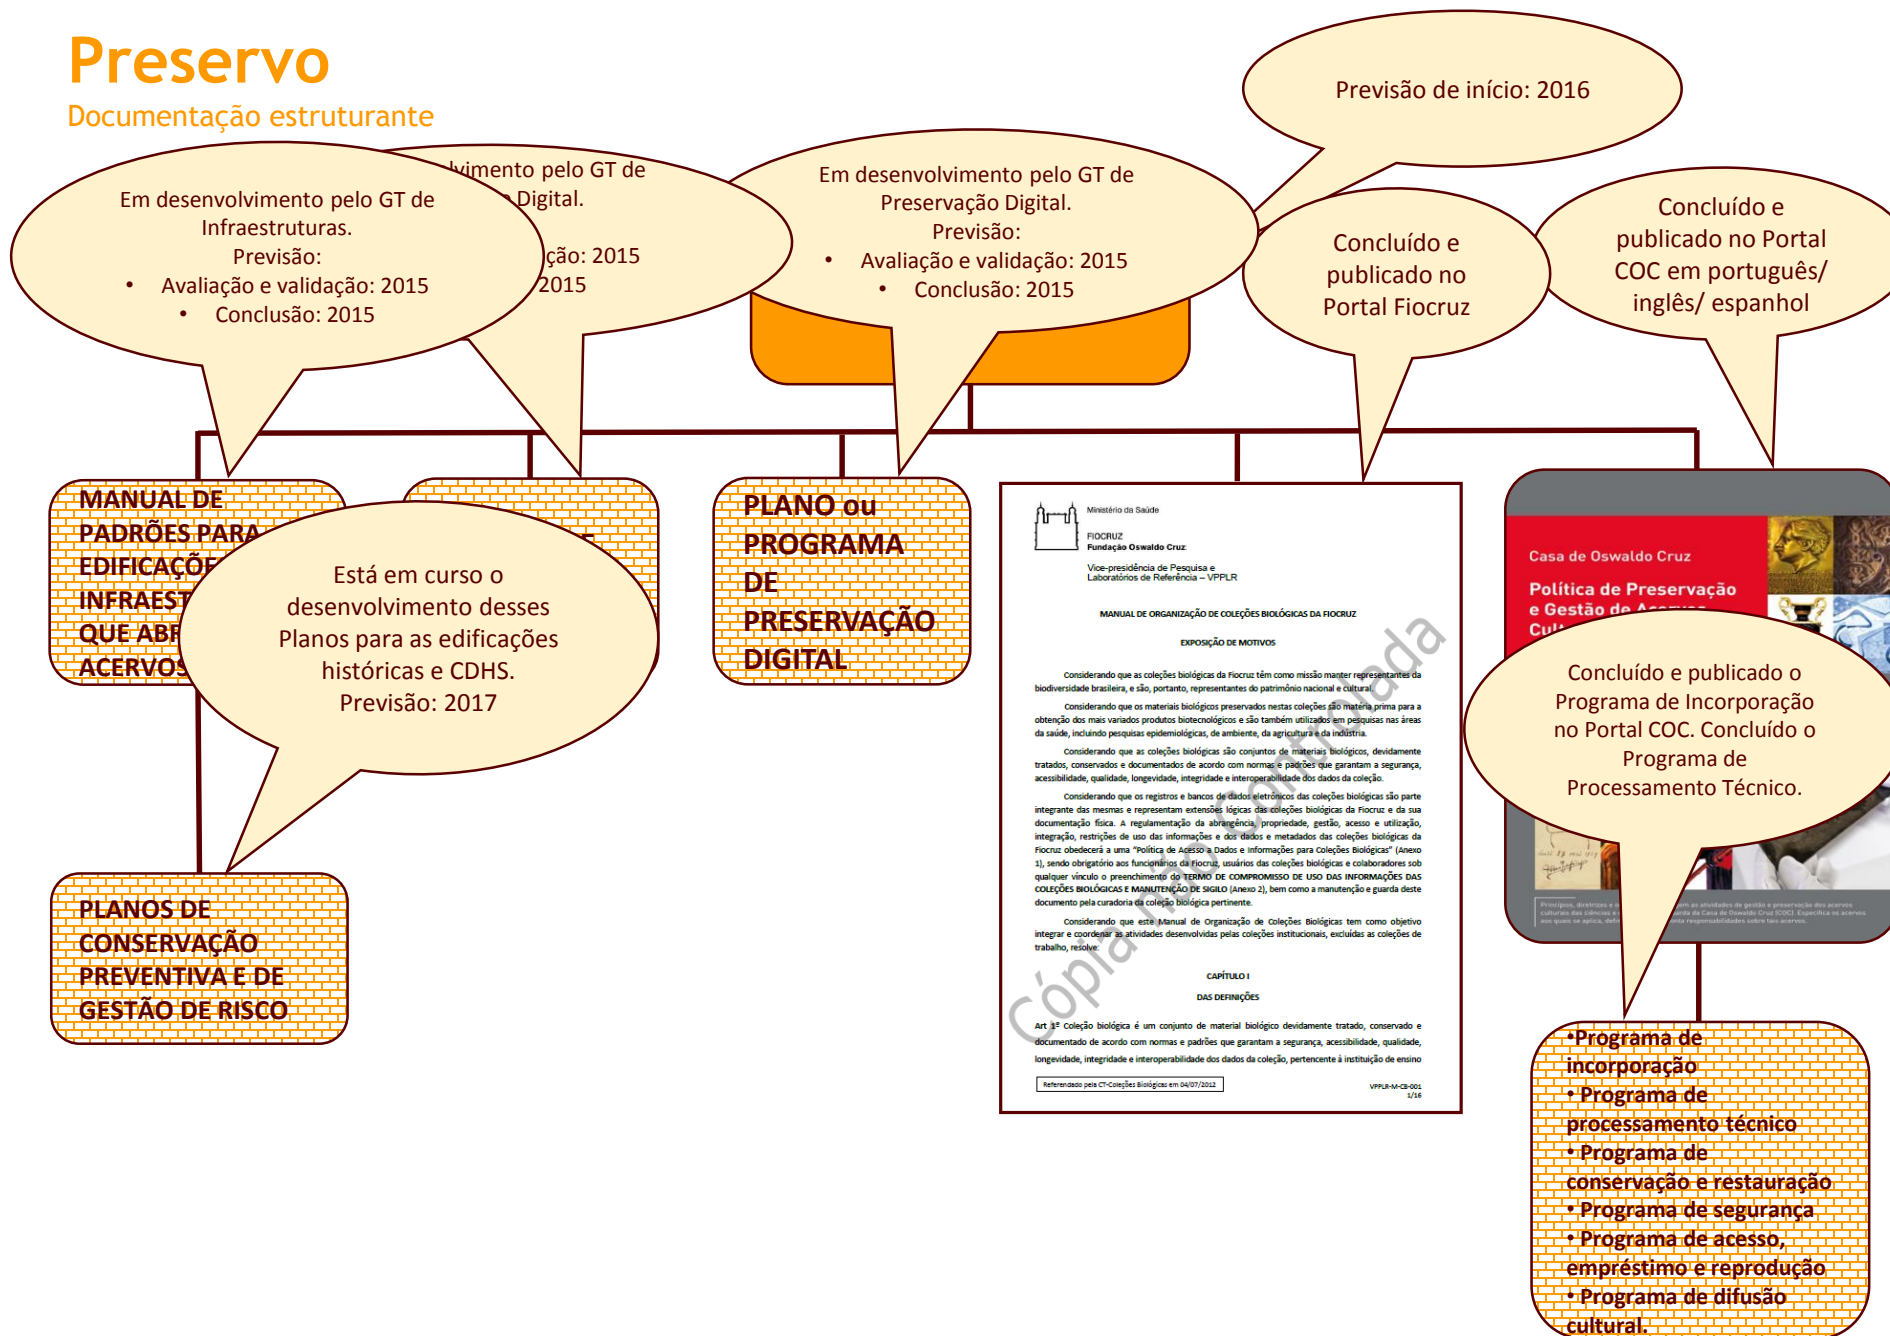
Preservo
Documentação estruturante

Previsão de início: 2016

Em desenvolvimento pelo GT de Infraestruturas.
Previsão:
• Avaliação e validação: 2015
• Conclusão: 2015

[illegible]vimento pelo GT de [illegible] Digital.
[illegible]ção: 2015
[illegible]2015

Em desenvolvimento pelo GT de Preservação Digital.
Previsão:
• Avaliação e validação: 2015
• Conclusão: 2015

Concluído e publicado no Portal Fiocruz

Concluído e publicado no Portal COC em português/ inglês/ espanhol

MANUAL DE PADRÕES PARA EDIFICAÇÕ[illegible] INFRAEST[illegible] QUE ABR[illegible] ACERVOS

Está em curso o desenvolvimento desses Planos para as edificações históricas e CDHS.
Previsão: 2017

PLANO ou PROGRAMA DE PRESERVAÇÃO DIGITAL

Ministério da Saúde
FIOCRUZ
Fundação Oswaldo Cruz
Vice-presidência de Pesquisa e Laboratórios de Referência – VPPLR

MANUAL DE ORGANIZAÇÃO DE COLEÇÕES BIOLÓGICAS DA FIOCRUZ

EXPOSIÇÃO DE MOTIVOS

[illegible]

CAPÍTULO I
DAS DEFINIÇÕES

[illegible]

Cópia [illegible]

Casa de Oswaldo Cruz
Política de Preservação e Gestão de A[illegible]
Cu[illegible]

Concluído e publicado o Programa de Incorporação no Portal COC. Concluído o Programa de Processamento Técnico.

PLANOS DE CONSERVAÇÃO PREVENTIVA E DE GESTÃO DE RISCO

•Programa de incorporação
• Programa de processamento técnico
• Programa de conservação e restauração
• Programa de segurança
• Programa de acesso, empréstimo e reprodução
• Programa de difusão cultural.